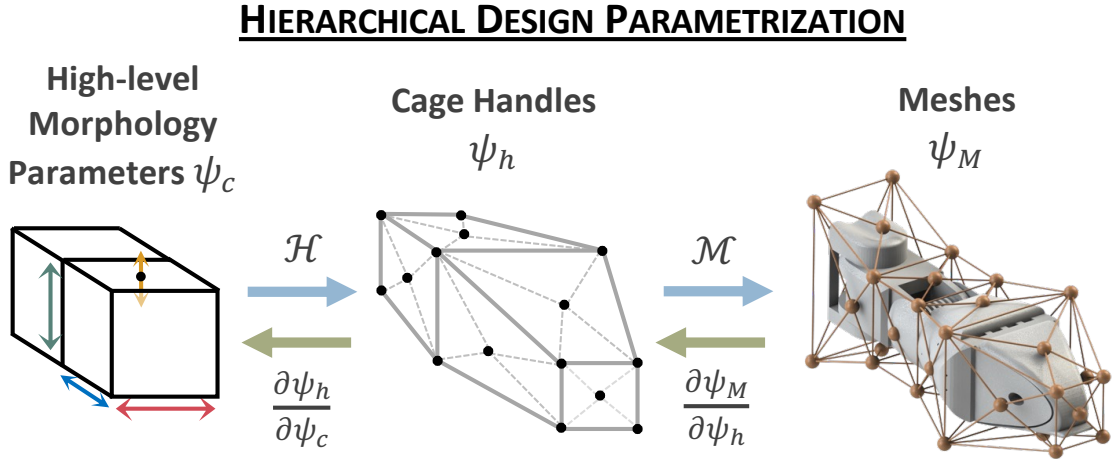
HIERARCHICAL DESIGN PARAMETRIZATION

High-level Morphology Parameters $\psi_c$

Cage Handles
$\psi_h$

Meshes
$\psi_M$

$\mathcal{H}$

$\mathcal{M}$

$\frac{\partial \psi_h}{\partial \psi_c}$

$\frac{\partial \psi_M}{\partial \psi_h}$